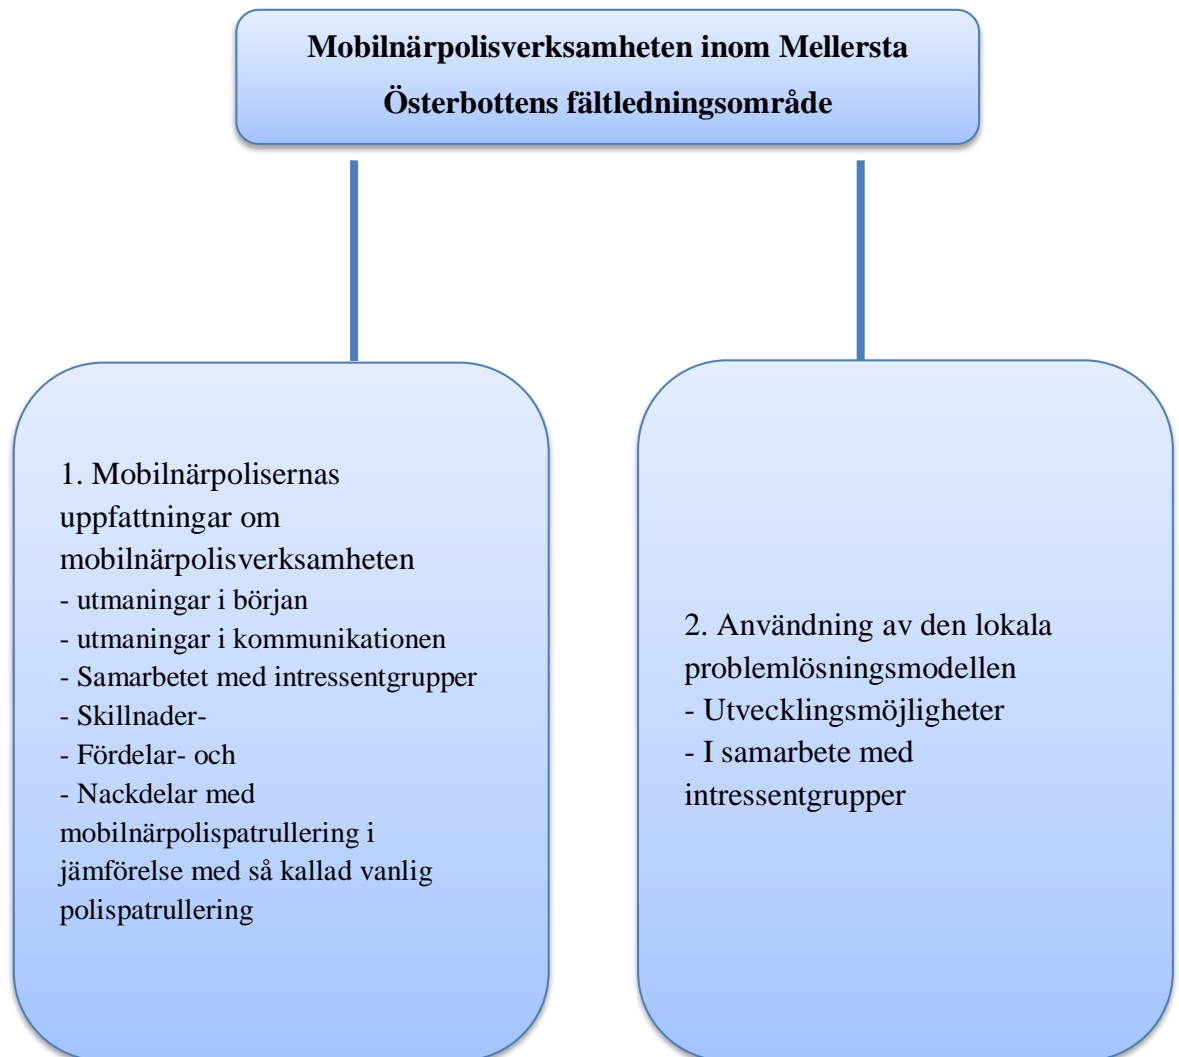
Mobilnärpolisverksamheten inom Mellersta Österbottens fältledningsområde

1. Mobilnärpolisernas uppfattningar om mobilnärpolisverksamheten
- utmaningar i början
- utmaningar i kommunikationen
- Samarbetet med intressentgrupper
- Skillnader-
- Fördelar- och
- Nackdelar med mobilnärpolispatrullering i jämförelse med så kallad vanlig polispatrullering

2. Användning av den lokala problemlösningsmodellen
- Utvecklingsmöjligheter
- I samarbete med intressentgrupper